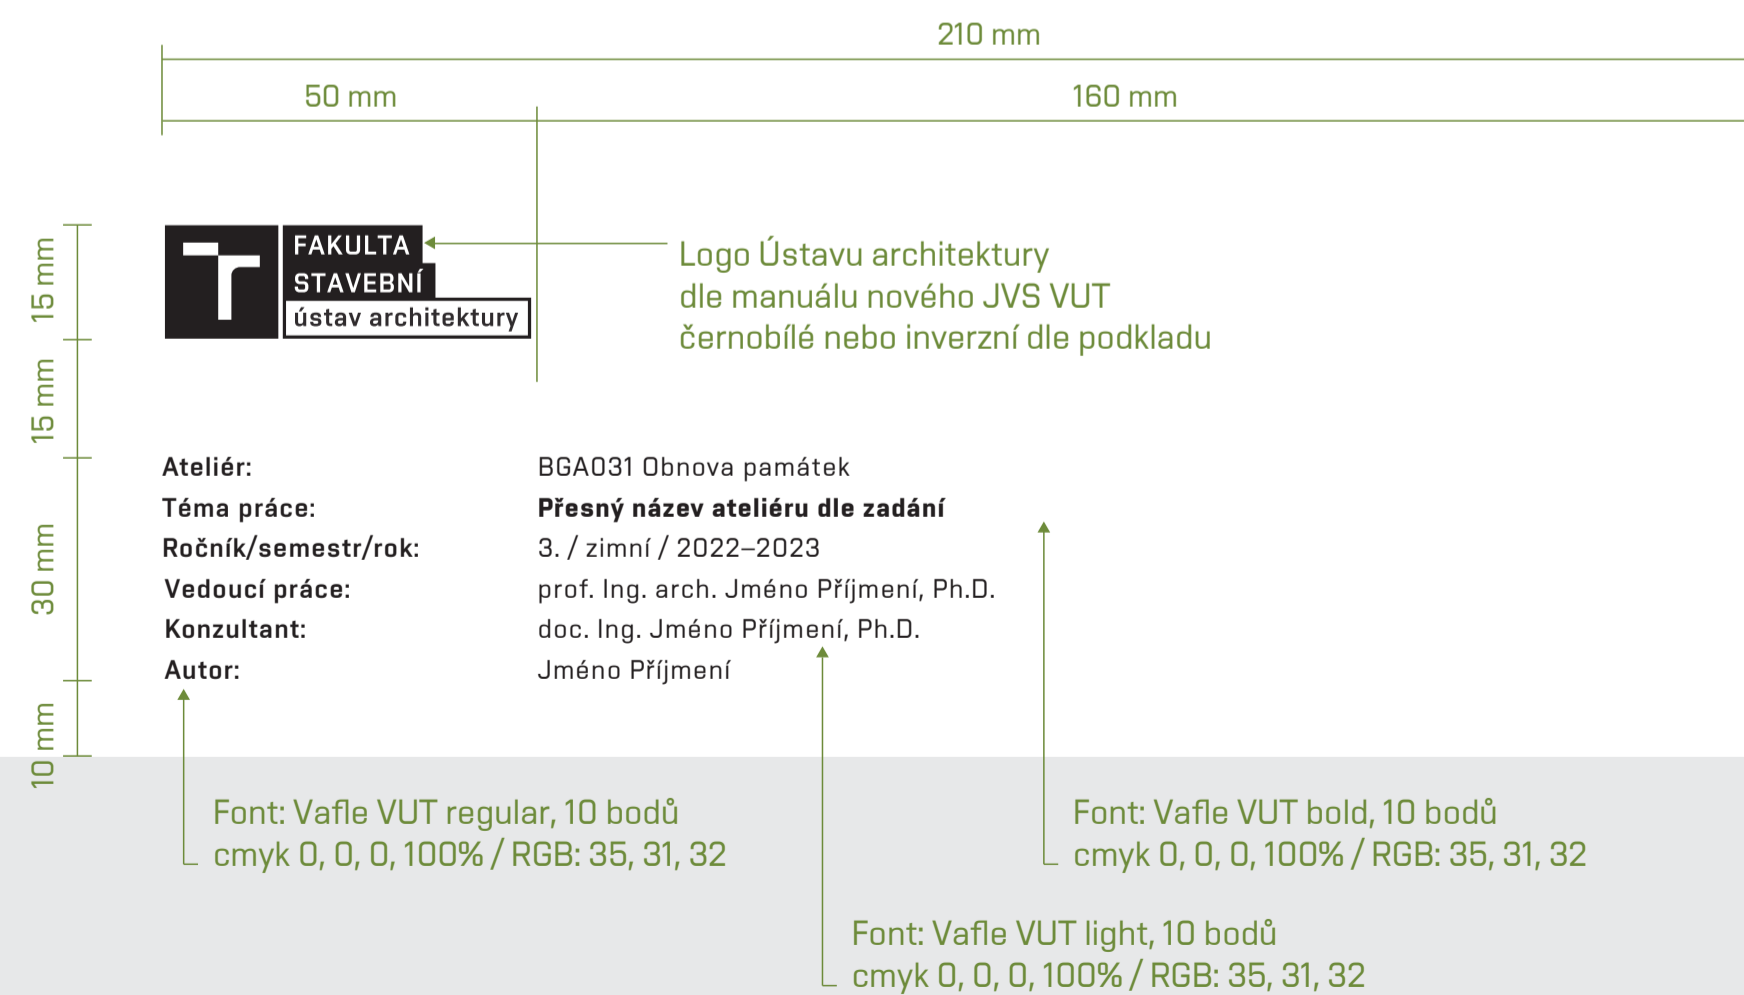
210 mm

50 mm

160 mm

15 mm

15 mm

30 mm

10 mm

FAKULTA
STAVEBNÍ
ústav architektury

Logo Ústavu architektury
dle manuálu nového JVS VUT
černobílé nebo inverzní dle podkladu

| | |
|---|---|
| **Ateliér:** | BGA031 Obnova památek |
| **Téma práce:** | **Přesný název ateliéru dle zadání** |
| **Ročník/semestr/rok:** | 3. / zimní / 2022–2023 |
| **Vedoucí práce:** | prof. Ing. arch. Jméno Příjmení, Ph.D. |
| **Konzultant:** | doc. Ing. Jméno Příjmení, Ph.D. |
| **Autor:** | Jméno Příjmení |

Font: Vafle VUT regular, 10 bodů
cmyk 0, 0, 0, 100% / RGB: 35, 31, 32

Font: Vafle VUT bold, 10 bodů
cmyk 0, 0, 0, 100% / RGB: 35, 31, 32

Font: Vafle VUT light, 10 bodů
cmyk 0, 0, 0, 100% / RGB: 35, 31, 32